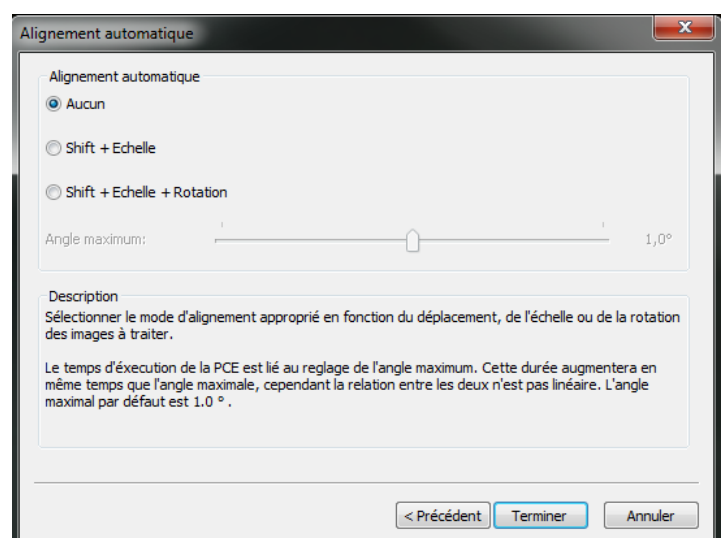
Alignement automatique

Alignement automatique

Aucun

Shift + Echelle

Shift + Echelle + Rotation

Angle maximum:

1,0°

Description

Sélectionner le mode d'alignement approprié en fonction du déplacement, de l'échelle ou de la rotation des images à traiter.

Le temps d'exécution de la PCE est lié au reglage de l'angle maximum. Cette durée augmentera en même temps que l'angle maximale, cependant la relation entre les deux n'est pas linéaire. L'angle maximal par défaut est 1.0 ° .

< Précédent

Terminer

Annuler